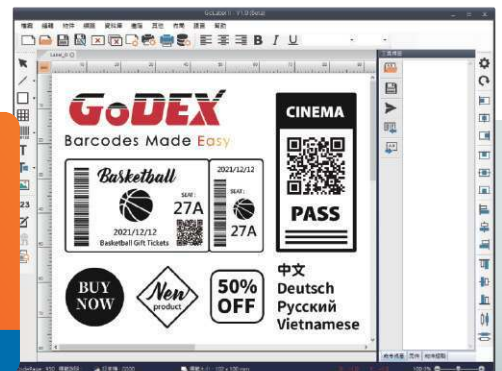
GoLabel II - V1.0 (Beta)

檔案 編輯 物件 檢視 資料庫 圖層 其他 說明 語言

Label_01

GoDEX
Barcodes Made Easy

Basketball
SEAT:
27A
2021/12/12
Basketball Gift Tickets

2021/12/12
SEAT:
27A

CINEMA
PASS

BUY NOW

New product

50% OFF

中文
Deutsch
Русский
Vietnamese

物件清單 文件 物件控制

CodeFace: 930 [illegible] 2020 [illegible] 100 x 100 mm 100.0%